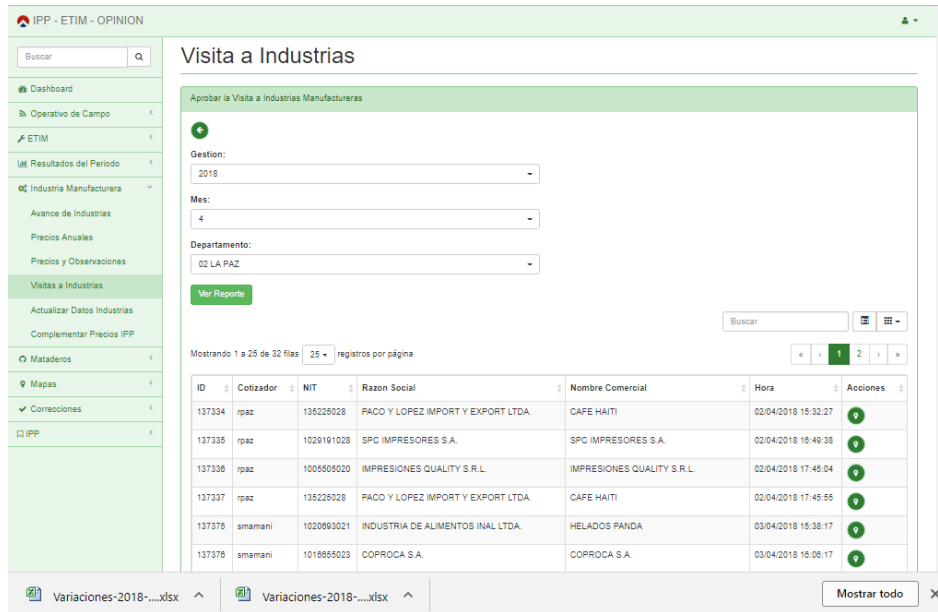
IPP - ETIM - OPINION

Buscar

Dashboard
Operativo de Campo
ETIM
Resultados del Periodo
Industria Manufacturera
Avance de Industrias
Precios Anuales
Precios y Observaciones
Visitas a Industrias
Actualizar Datos Industrias
Complementar Precios IPP
Mataderos
Mapas
Correcciones
IPP

Visita a Industrias

Aprobar la Visita a Industrias Manufactureras

Gestion:
2018
Mes:
4
Departamento:
02 LA PAZ
Ver Reporte

Buscar

Mostrando 1 a 25 de 32 filas 25 registros por página

« ‹ 1 2 › »

| ID | Cotizador | NIT | Razon Social | Nombre Comercial | Hora | Acciones |
|---|---|---|---|---|---|---|
| 137334 | rpaz | 135225028 | PACO Y LOPEZ IMPORT Y EXPORT LTDA. | CAFE HAITI | 02/04/2018 15:32:27 | |
| 137335 | rpaz | 1029191028 | SPC IMPRESORES S.A. | SPC IMPRESORES S.A. | 02/04/2018 16:49:38 | |
| 137336 | rpaz | 1005505020 | IMPRESIONES QUALITY S.R.L. | IMPRESIONES QUALITY S.R.L. | 02/04/2018 17:45:04 | |
| 137337 | rpaz | 135225028 | PACO Y LOPEZ IMPORT Y EXPORT LTDA. | CAFE HAITI | 02/04/2018 17:45:55 | |
| 137375 | smamani | 1020693021 | INDUSTRIA DE ALIMENTOS INAL LTDA. | HELADOS PANDA | 03/04/2018 15:38:17 | |
| 137376 | smamani | 1016655023 | COPROCA S.A. | COPROCA S.A. | 03/04/2018 16:06:17 | |

Variaciones-2018-....xlsx
Variaciones-2018-....xlsx
Mostrar todo